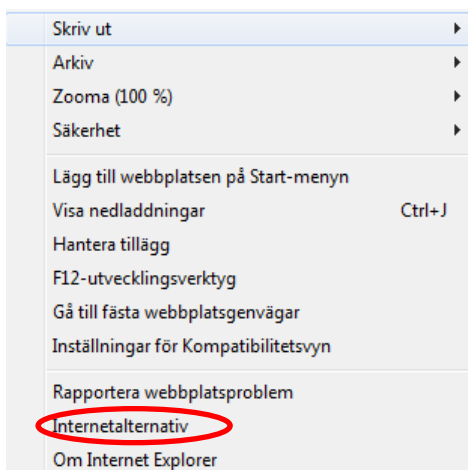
Skriv ut
Arkiv
Zooma (100 %)
Säkerhet

Lägg till webbplatsen på Start-menyn
Visa nedladdningar Ctrl+J
Hantera tillägg
F12-utvecklingsverktyg
Gå till fästa webbplatsgenvägar
Inställningar för Kompatibilitetsvyn

Rapportera webbplatsproblem
Internetalternativ
Om Internet Explorer